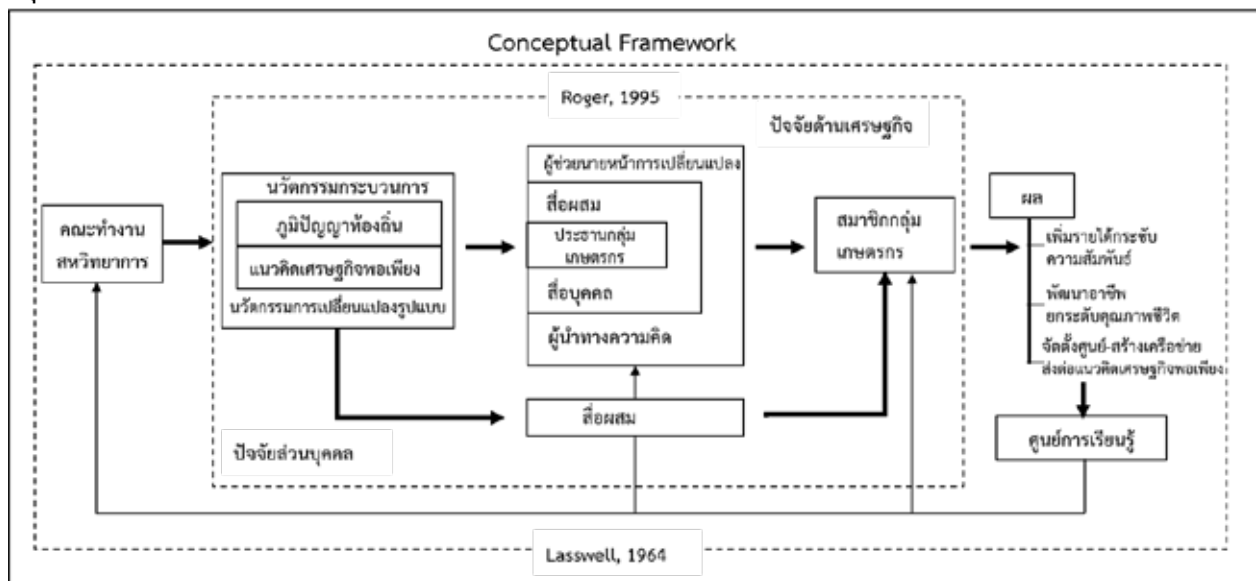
Conceptual Framework

Roger, 1995

ปัจจัยด้านเศรษฐกิจ

คณะทำงาน สหวิทยาการ

นวัตกรรมกระบวนการ

ภูมิปัญญาท้องถิ่น

แนวคิดเศรษฐกิจพอเพียง

นวัตกรรมการเปลี่ยนแปลงรูปแบบ

ผู้ช่วยนายหน้าการเปลี่ยนแปลง

สื่อผสม

ประธานกลุ่ม เกษตรกร

สื่อบุคคล

ผู้นำทางความคิด

สมาชิกกลุ่ม เกษตรกร

ผล

เพิ่มรายได้กระชับ ความสัมพันธ์

พัฒนาอาชีพ ยกระดับคุณภาพชีวิต

จัดตั้งศูนย์-สร้างเครือข่าย ส่งต่อแนวคิดเศรษฐกิจพอเพียง

สื่อผสม

ปัจจัยส่วนบุคคล

ศูนย์การเรียนรู้

Lasswell, 1964